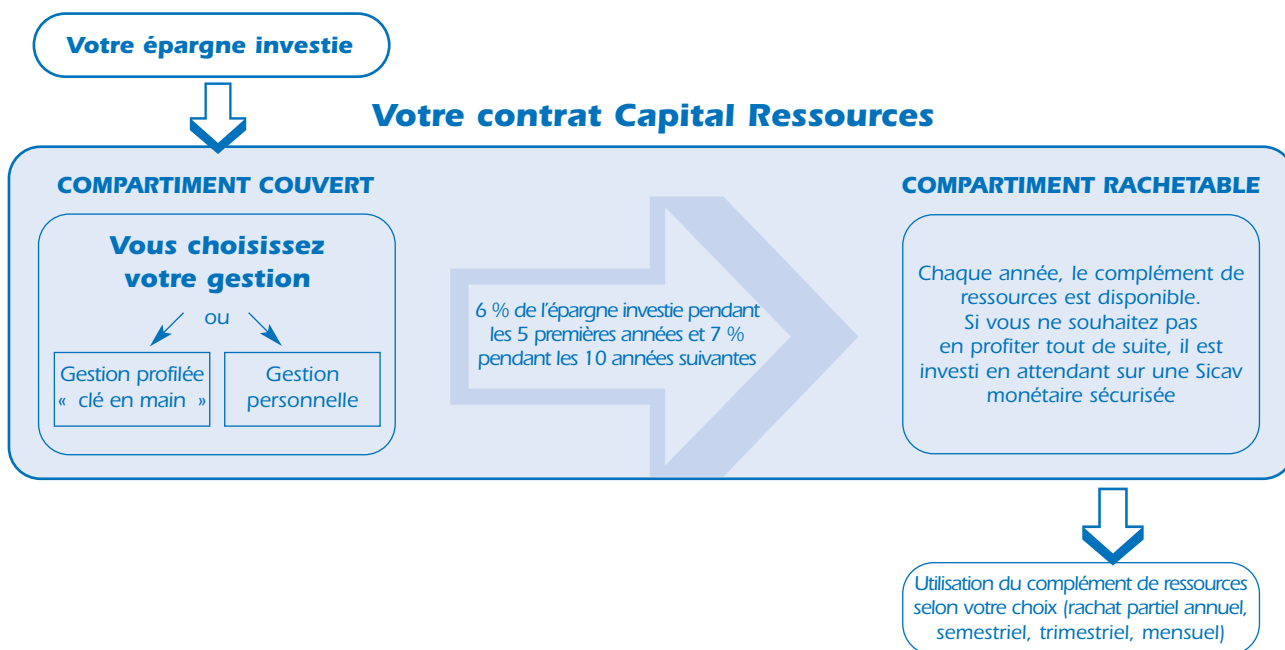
Votre épargne investie

Votre contrat Capital Ressources

COMPARTIMENT COUVERT

Vous choisissez votre gestion

ou

Gestion profilée « clé en main »

Gestion personnelle

6 % de l'épargne investie pendant les 5 premières années et 7 % pendant les 10 années suivantes

COMPARTIMENT RACHETABLE

Chaque année, le complément de ressources est disponible. Si vous ne souhaitez pas en profiter tout de suite, il est investi en attendant sur une Sicav monétaire sécurisée

Utilisation du complément de ressources selon votre choix (rachat partiel annuel, semestriel, trimestriel, mensuel)